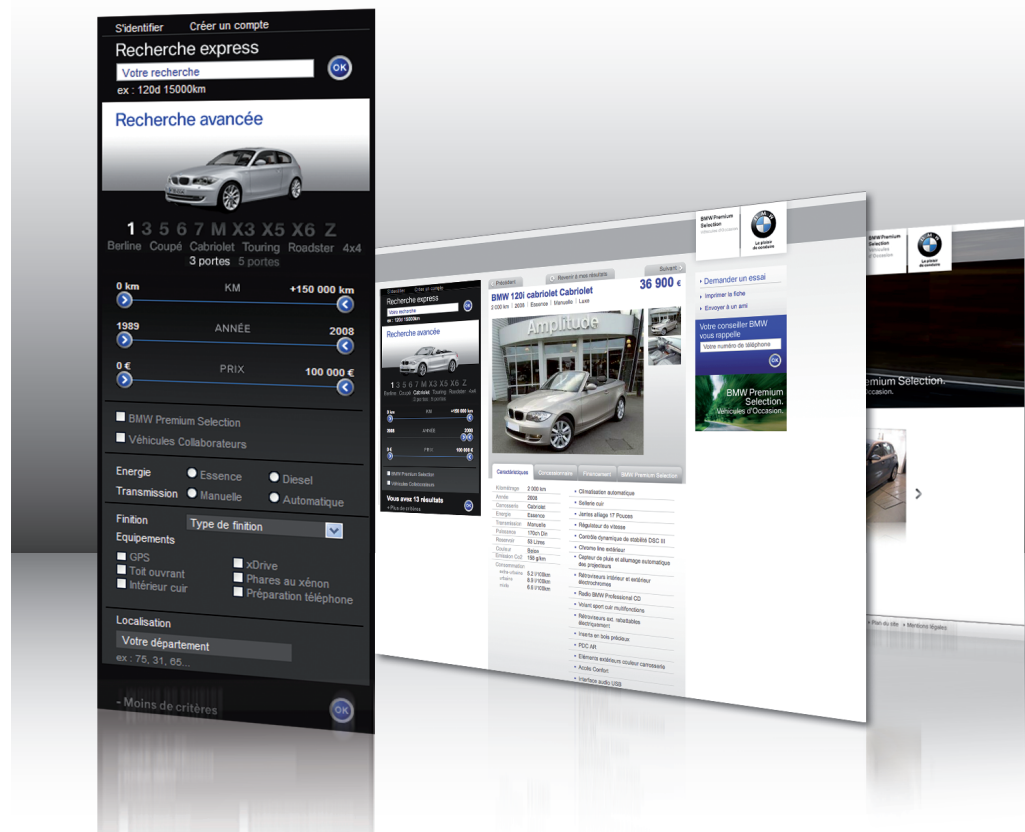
S'identifier Créer un compte

Recherche express

Votre recherche

OK

ex : 120d 15000km

Recherche avancée

1 3 5 6 7 M X3 X5 X6 Z

Berline Coupé Cabriolet Touring Roadster 4x4

3 portes 5 portes

0 km KM +150 000 km

1989 ANNÉE 2008

0 € PRIX 100 000 €

BMW Premium Selection

Véhicules Collaborateurs

Energie Essence Diesel

Transmission Manuelle Automatique

Finition Type de finition

Equipements

GPS

Toit ouvrant

Intérieur cuir

xDrive

Phares au xénon

Préparation téléphone

Localisation

Votre département

ex : 75, 31, 65...

- Moins de critères

OK

BMW Premium Selection

Le plaisir de conduire

Précédent Revenir à mes résultats Suivant

BMW 120i cabriolet Cabriolet

36 900 €

2 000 km | 2008 | Essence | Manuelle | Luxe

Demander un essai

Imprimer la fiche

Envoyer à un ami

Votre conseiller BMW vous rappelle

Votre numéro de téléphone

OK

BMW Premium Selection. Véhicules d'Occasion.

Recherche express

Votre recherche

Recherche avancée

Vous avez 13 résultats

Caractéristiques

Kilométrage 2 000 km

Année 2008

Carrosserie Cabriolet

Energie Essence

Transmission Manuelle

Puissance 170ch Din

Couleur Beige

Climatisation automatique

Sellerie cuir

Jantes alliage 17 Pouces

Régulateur de vitesse

Contrôle dynamique de stabilité DSC III

Chrome ligne extérieur

Capteur de pluie et allumage automatique des projecteurs

Rétroviseurs intérieur et extérieur électrochromes

Radio BMW Professional CD

Volant sport cuir multifonctions

Rétroviseurs ext. rabattables électriquement

Inserts en bois précieux

PDC AR

Eléments extérieurs couleur carrosserie

Accès Confort

Interface audio USB

Amplitude

BMW Premium Selection

emium Selection.

ccasion.